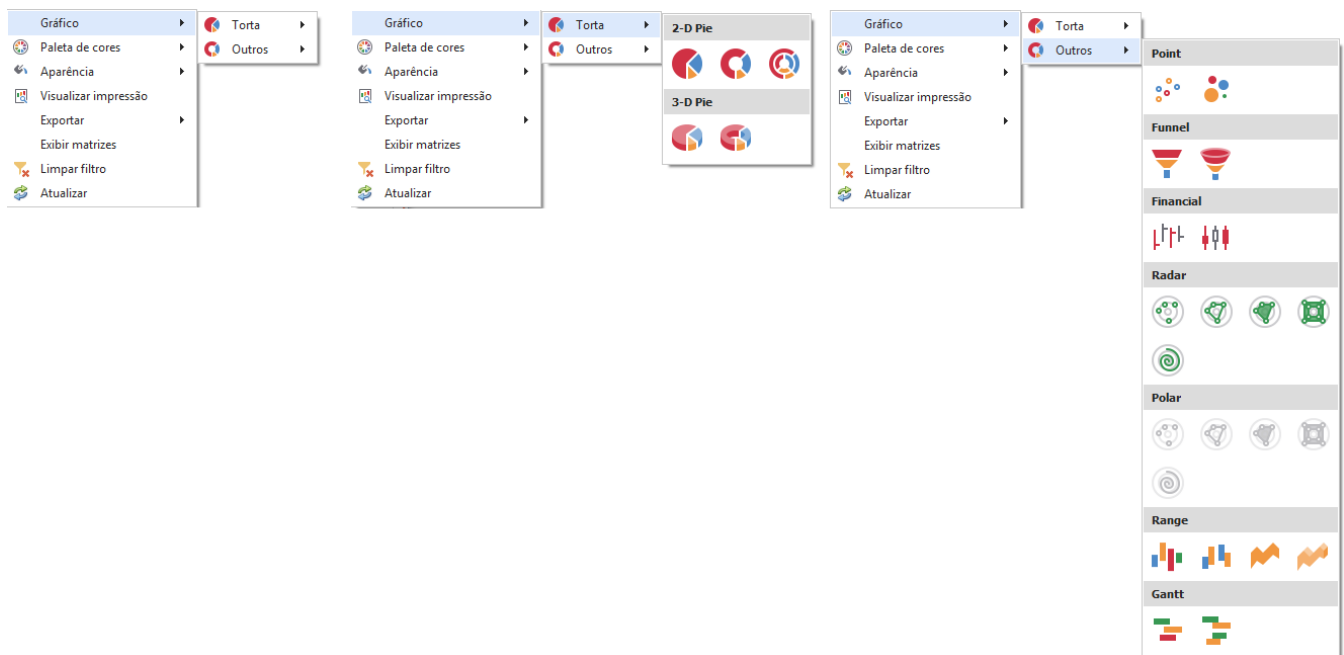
Gráfico
Paleta de cores
Aparência
Visualizar impressão
Exportar
Exibir matrizes
Limpar filtro
Atualizar

Torta
Outros

Gráfico
Paleta de cores
Aparência
Visualizar impressão
Exportar
Exibir matrizes
Limpar filtro
Atualizar

Torta
Outros

2-D Pie
3-D Pie

Gráfico
Paleta de cores
Aparência
Visualizar impressão
Exportar
Exibir matrizes
Limpar filtro
Atualizar

Torta
Outros

Point
Funnel
Financial
Radar
Polar
Range
Gantt